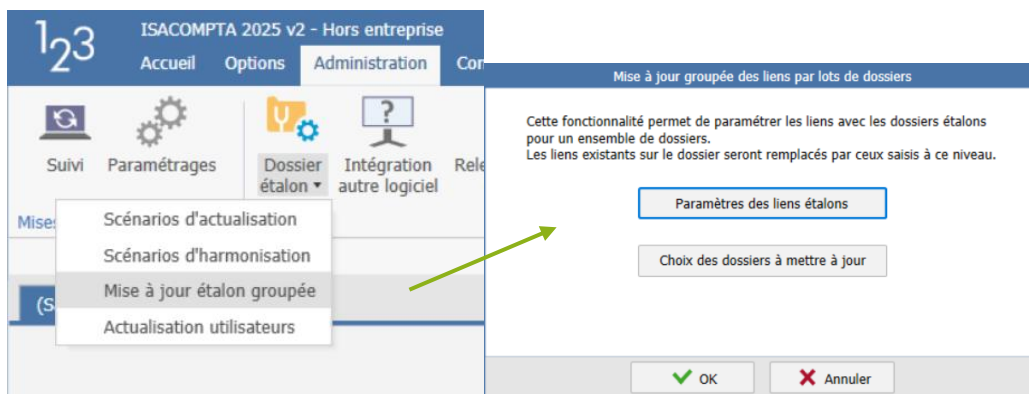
1 2 3 ISACOMPTA 2025 v2 - Hors entreprise

Accueil Options Administration Co

Suivi Paramétrages Dossier étalon ▾ Intégration autre logiciel Rel

Mises

Scénarios d'actualisation
Scénarios d'harmonisation
Mise à jour étalon groupée
Actualisation utilisateurs

(S

Mise à jour groupée des liens par lots de dossiers

Cette fonctionnalité permet de paramétrer les liens avec les dossiers étalons pour un ensemble de dossiers.
Les liens existants sur le dossier seront remplacés par ceux saisis à ce niveau.

Paramètres des liens étalons

Choix des dossiers à mettre à jour

OK Annuler